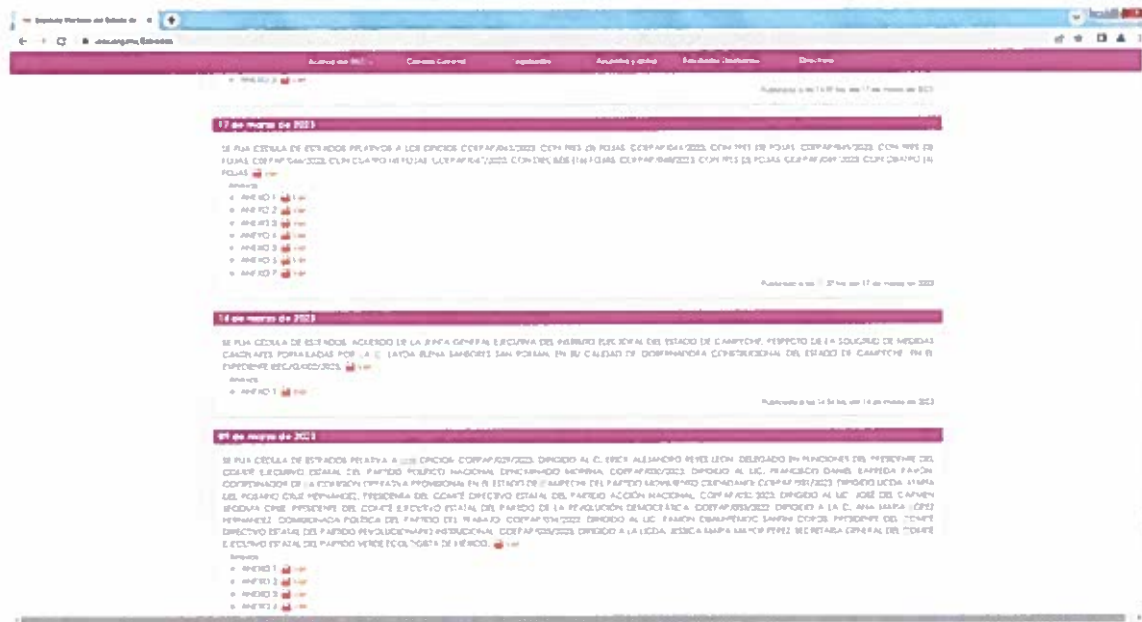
17 de marzo de 2023

SE FIJA CÉDULA DE ESTRADOS RELATIVO A LOS OFICIOS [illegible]

Anexos

ANEXO 1 Ver
ANEXO 2 Ver
ANEXO 3 Ver
ANEXO 4 Ver
ANEXO 5 Ver
ANEXO 6 Ver
ANEXO 7 Ver

14 de marzo de 2023

SE FIJA CÉDULA DE ESTRADOS, ACUERDO DE LA JUNTA GENERAL EJECUTIVA DEL INSTITUTO ELECTORAL DEL ESTADO DE CAMPECHE, RESPECTO DE LA SOLICITUD DE MEDIDAS CAUTELARES FORMULADAS POR LA C. LAYDA ELENA SANSORES SAN ROMÁN, EN SU CALIDAD DE GOBERNADORA CONSTITUCIONAL DEL ESTADO DE CAMPECHE, EN EL EXPEDIENTE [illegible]

Anexos

ANEXO 1 Ver

09 de marzo de 2023

SE FIJA CÉDULA DE ESTRADOS RELATIVA A LOS OFICIOS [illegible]

Anexos

ANEXO 1 Ver
ANEXO 2 Ver
ANEXO 3 Ver
ANEXO 4 Ver